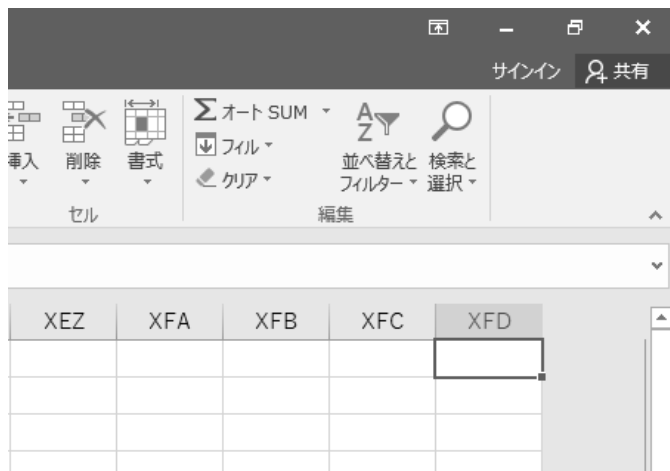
サインイン 共有

挿入 削除 書式

セル

Σ オート SUM
フィル
クリア

並べ替えと フィルター
検索と 選択

編集

| XEZ | XFA | XFB | XFC | XFD |
|---|---|---|---|---|
| | | | | |
| | | | | |
| | | | | |
| | | | | |